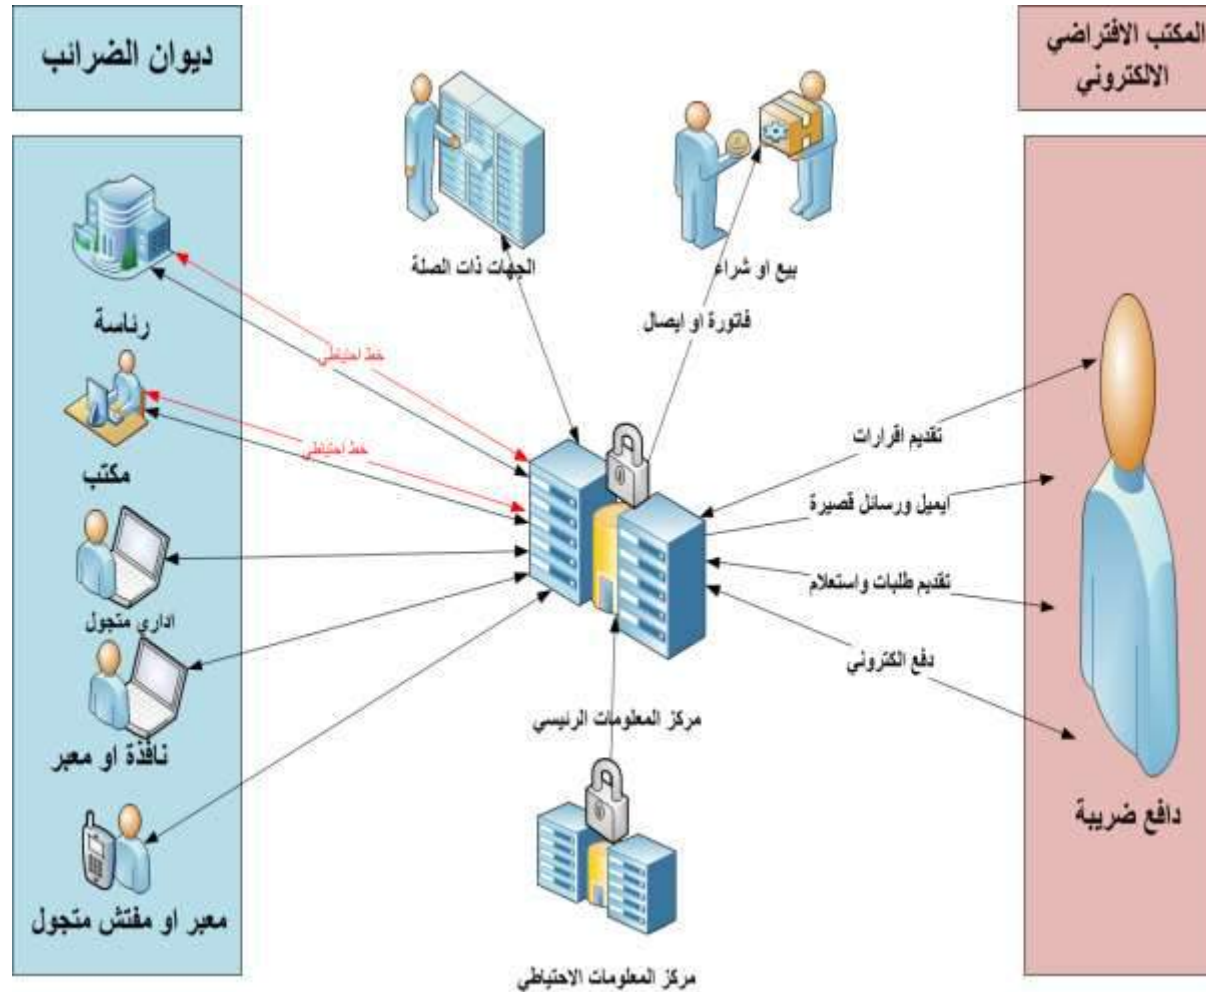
المكتب الافتراضي الالكتروني

ديوان الضرائب

الجهات ذات الصلة

بيع او شراء

فاتورة او ايصال

رئاسة

خط احتياطي

خط احتياطي

مكتب

اداري متجول

نافذة او معبر

معبر او مفتش متجول

تقديم اقرارات

ايميل ورسائل قصيرة

تقديم طلبات واستعلام

دفع الكتروني

مركز المعلومات الرئيسي

مركز المعلومات الاحتياطي

دافع ضريبة